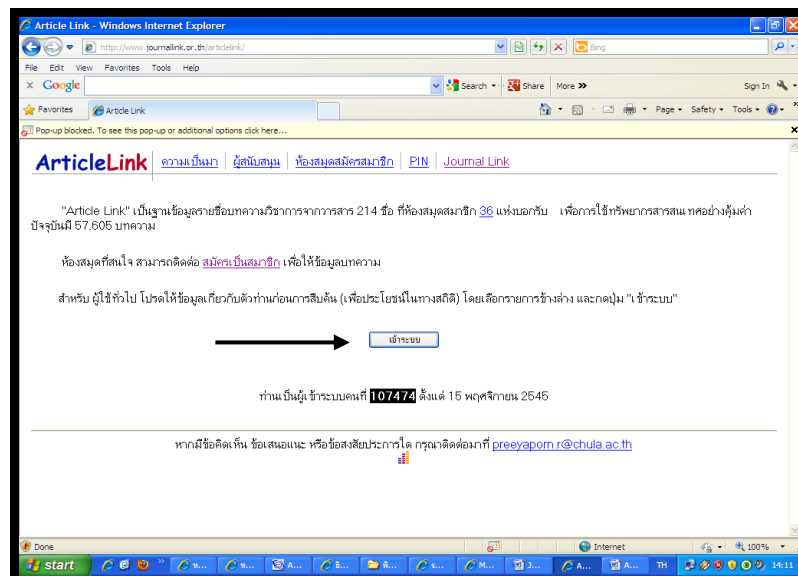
Article Link - Windows Internet Explorer

http://www.journallink.or.th/articlelink/

Bing

File Edit View Favorites Tools Help

Google

Search Share More »

Sign In

Favorites Article Link

Page Safety Tools

Pop-up blocked. To see this pop-up or additional options click here...

ArticleLink | ความเป็นมา | ผู้สนับสนุน | ห้องสมุดสมัครสมาชิก | PIN | Journal Link

"Article Link" เป็นฐานข้อมูลรายชื่อบทความวิชาการจากวารสาร 214 ชื่อ ที่ห้องสมุดสมาชิก 36 แห่งบอกรับ เพื่อการใช้ทรัพยากรสารสนเทศอย่างคุ้มค่า ปัจจุบันมี 57,605 บทความ

ห้องสมุดที่สนใจ สามารถติดต่อ สมัครเป็นสมาชิก เพื่อให้ข้อมูลบทความ

สำหรับ ผู้ใช้ทั่วไป โปรดให้ข้อมูลเกี่ยวกับตัวท่านก่อนการสืบค้น (เพื่อประโยชน์ในทางสถิติ) โดยเลือกรายการข้างล่าง และกดปุ่ม "เข้าระบบ"

เข้าระบบ

ท่านเป็นผู้เข้าระบบคนที่ 107474 ตั้งแต่ 15 พฤศจิกายน 2545

หากมีข้อคิดเห็น ข้อเสนอแนะ หรือข้อสงสัยประการใด กรุณาติดต่อมาที่ preeyaporn.r@chula.ac.th

Done

Internet

100%

start

TH

14:11